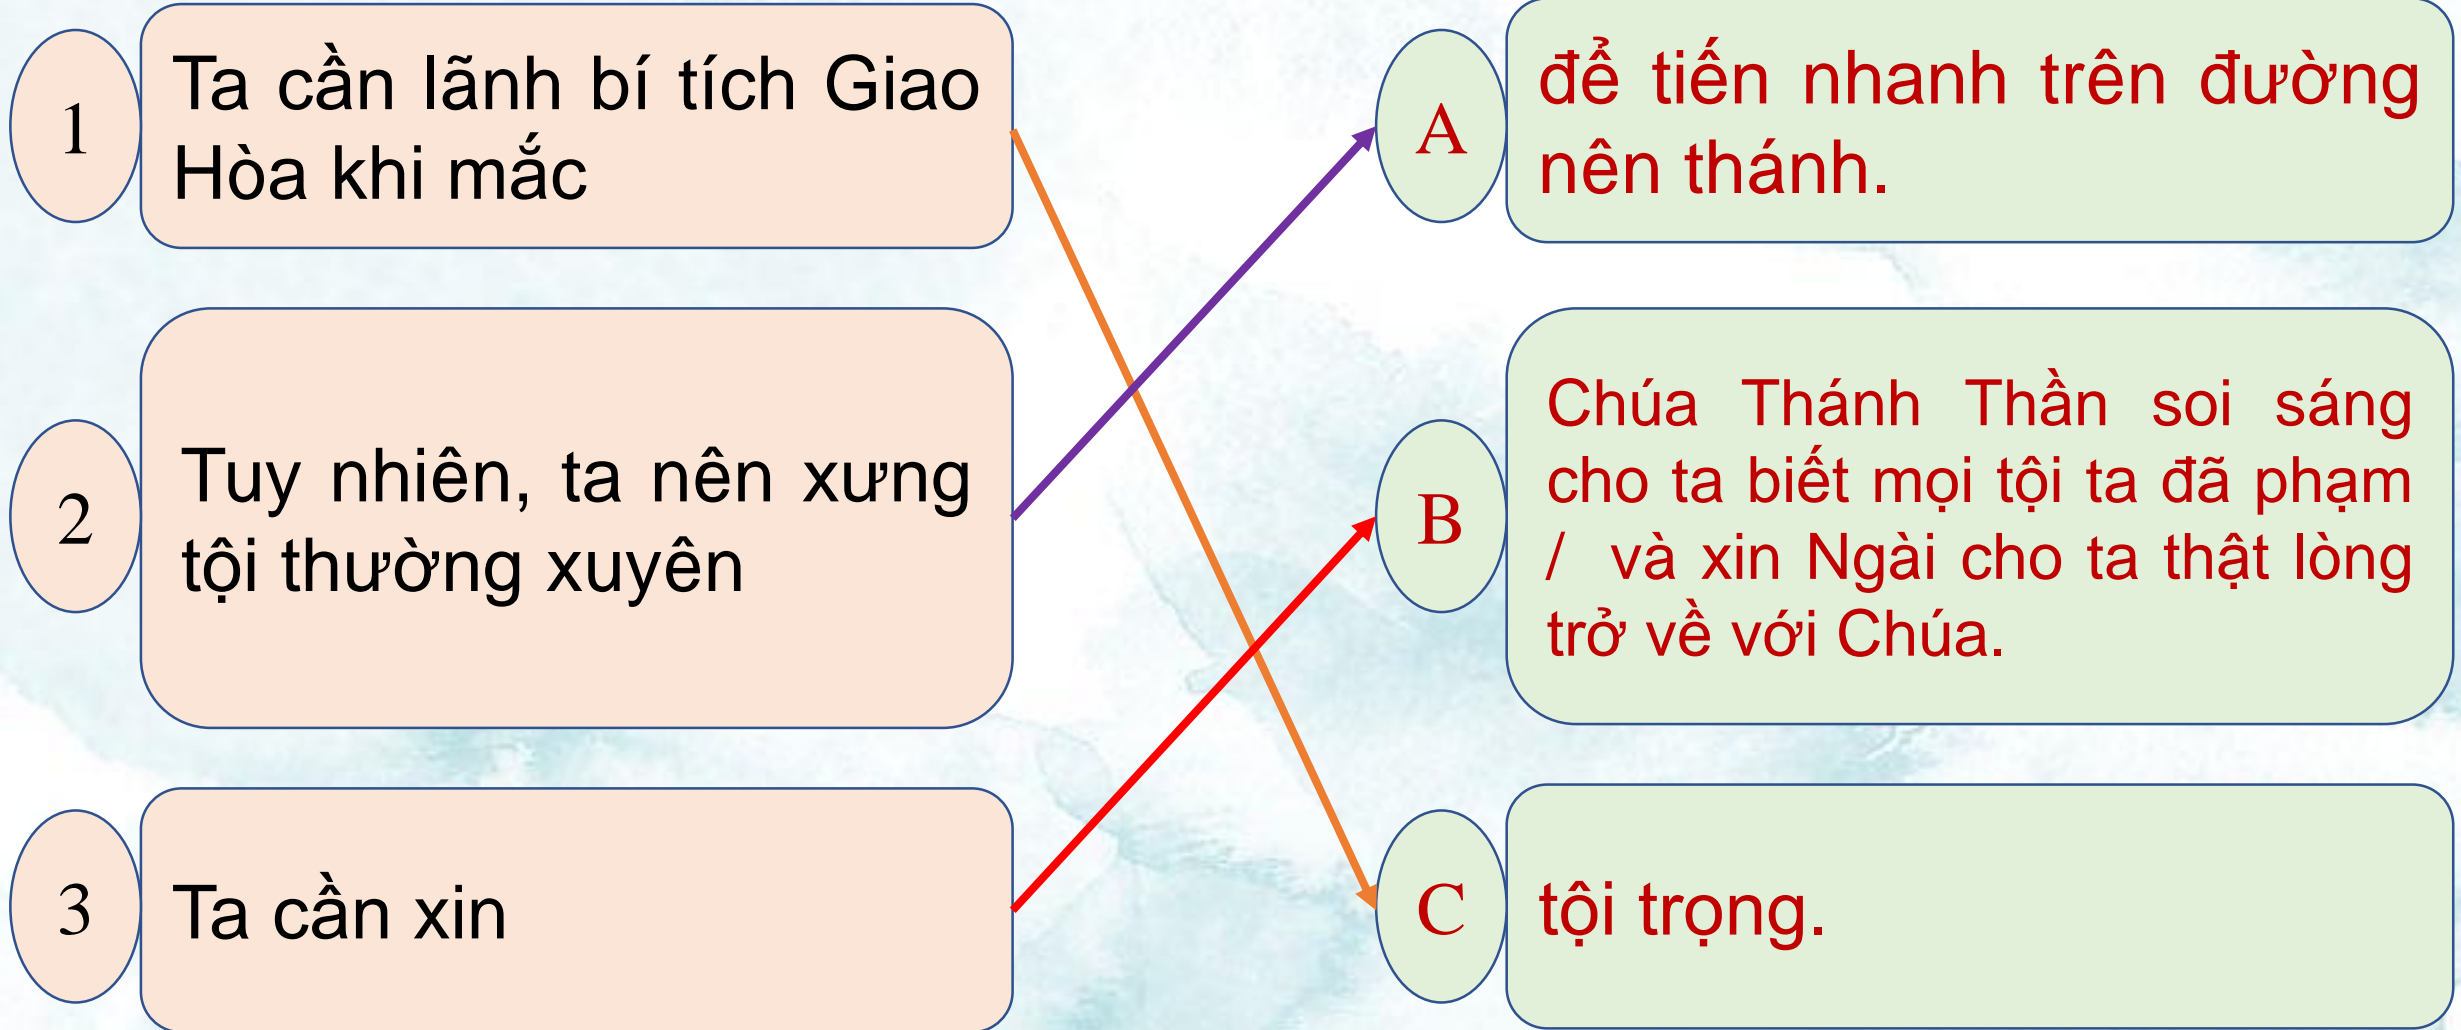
1 Ta cần lãnh bí tích Giao Hòa khi mắc

2 Tuy nhiên, ta nên xưng tội thường xuyên

3 Ta cần xin

A để tiến nhanh trên đường nên thánh.

B Chúa Thánh Thần soi sáng cho ta biết mọi tội ta đã phạm / và xin Ngài cho ta thật lòng trở về với Chúa.

C tội trọng.